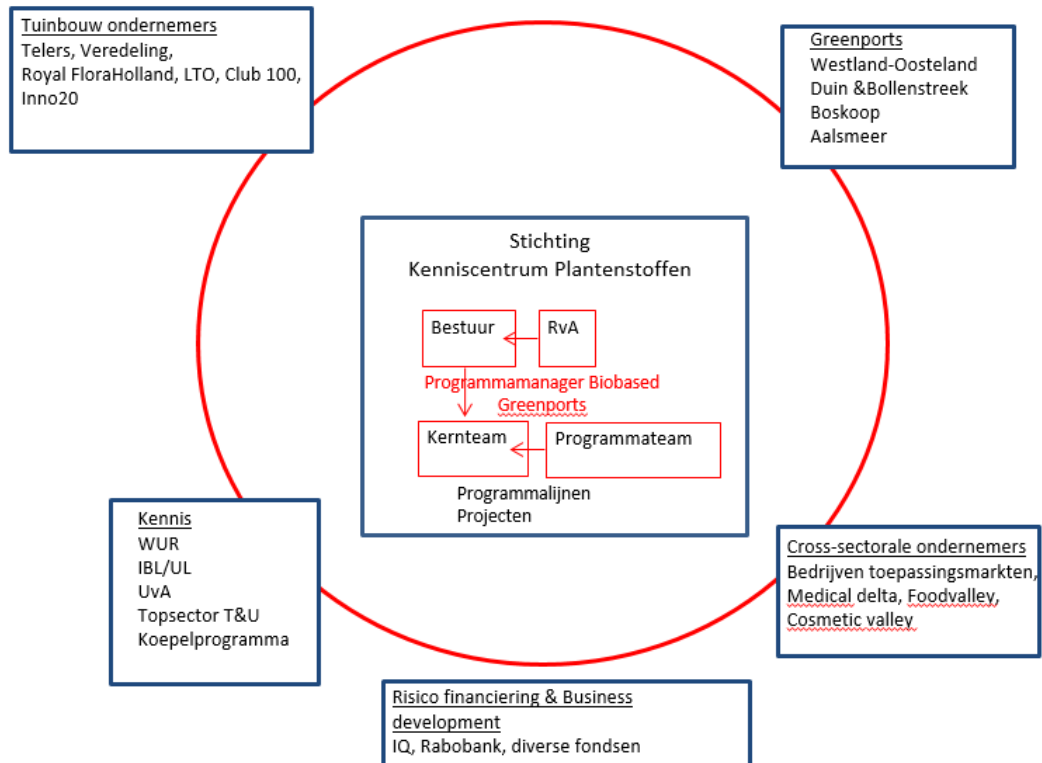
Tuinbouw ondernemers
Telers, Veredeling,
Royal FloraHolland, LTO, Club 100, Inno20

Greenports
Westland-Oosteland
Duin &Bollenstreek
Boskoop
Aalsmeer

Stichting
Kenniscentrum Plantenstoffen

Bestuur

RvA

Programmamanager Biobased Greenports

Kernteam

Programmateam

Programmalijnen
Projecten

Kennis
WUR
IBL/UL
UvA
Topsector T&U
Koepelprogramma

Cross-sectorale ondernemers
Bedrijven toepassingsmarkten,
Medical delta, Foodvalley,
Cosmetic valley

Risico financiering & Business development
IQ, Rabobank, diverse fondsen